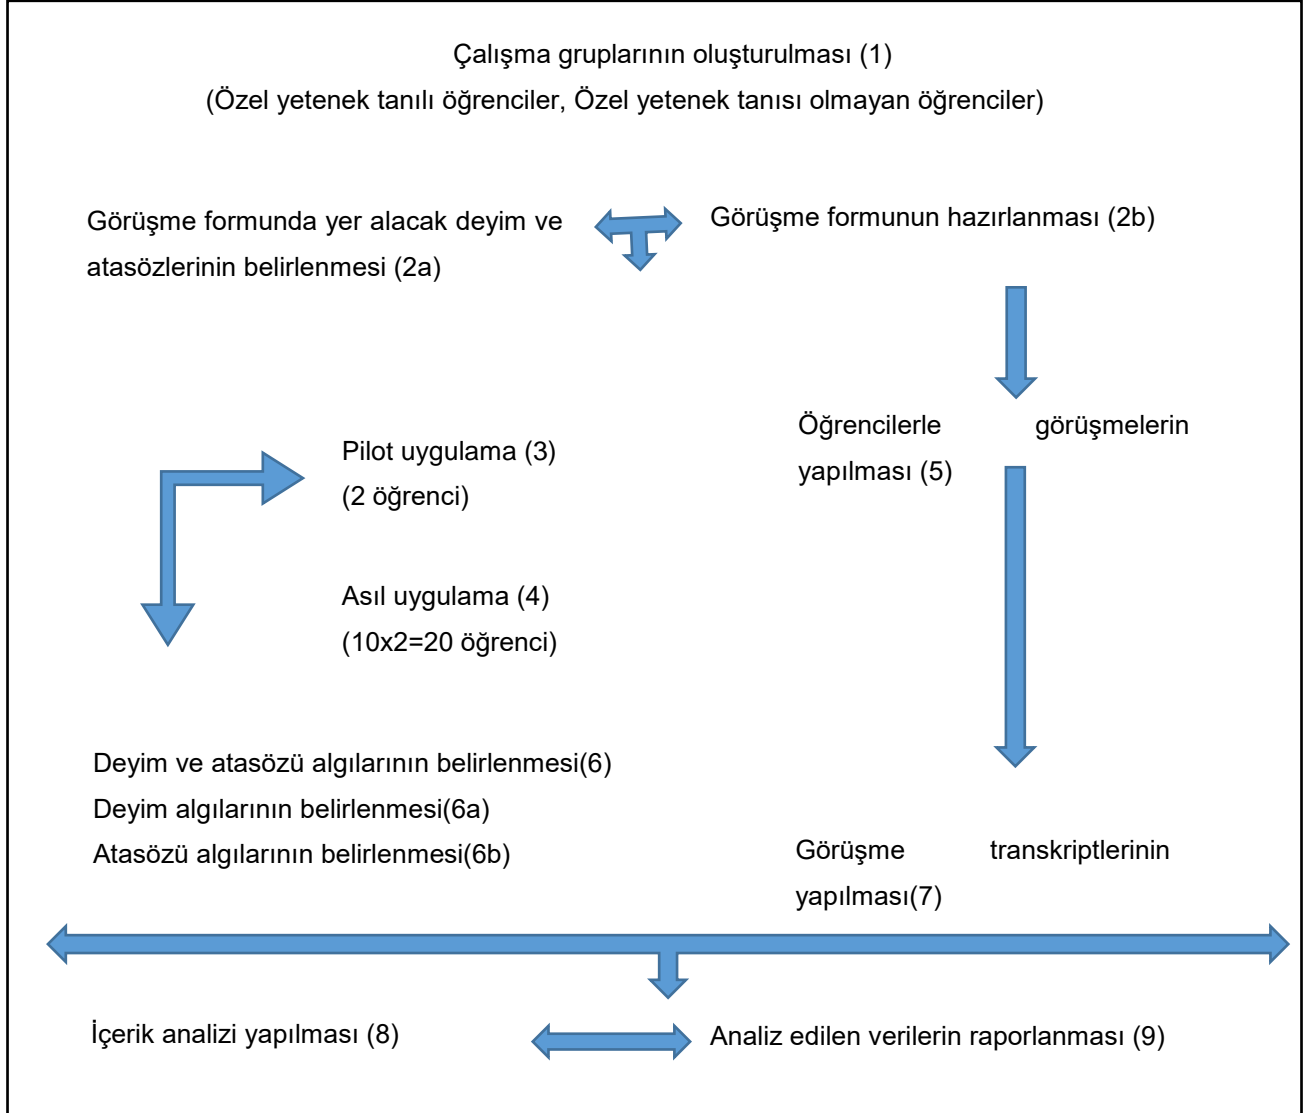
Çalışma gruplarının oluşturulması (1)
(Özel yetenek tanılı öğrenciler, Özel yetenek tanısı olmayan öğrenciler)

Görüşme formunda yer alacak deyim ve atasözlerinin belirlenmesi (2a)

Görüşme formunun hazırlanması (2b)

Öğrencilerle görüşmelerin yapılması (5)

Pilot uygulama (3)
(2 öğrenci)

Asıl uygulama (4)
(10x2=20 öğrenci)

Deyim ve atasözü algılarının belirlenmesi(6)
Deyim algılarının belirlenmesi(6a)
Atasözü algılarının belirlenmesi(6b)

Görüşme transkriptlerinin yapılması(7)

İçerik analizi yapılması (8)

Analiz edilen verilerin raporlanması (9)